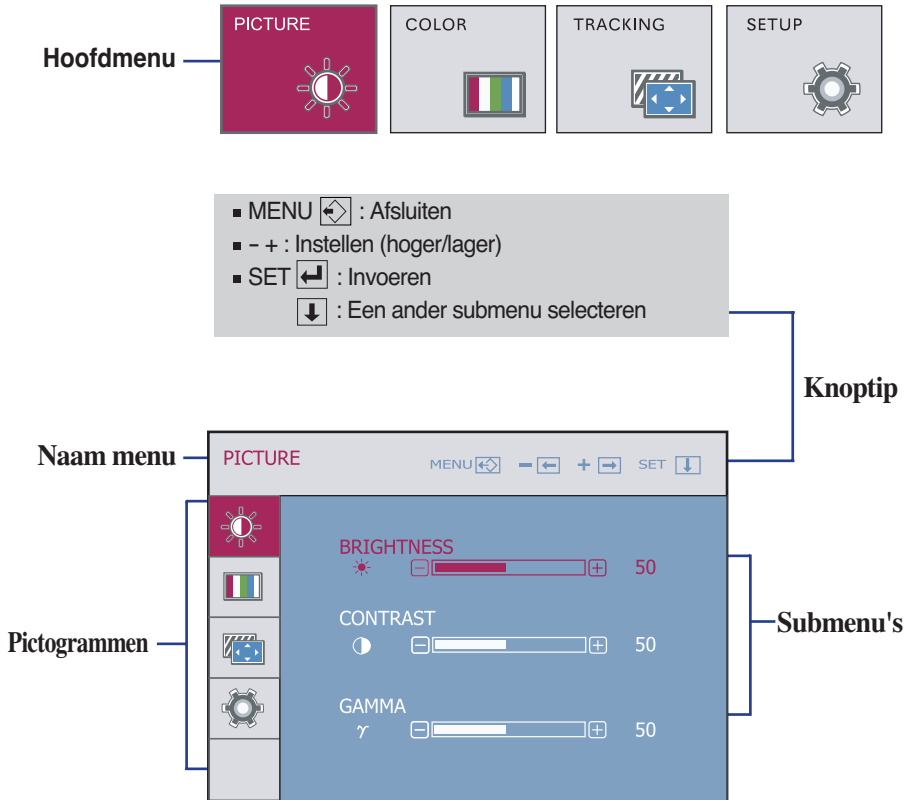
Hoofdmenu

PICTURE

COLOR

TRACKING

SETUP

■ MENU : Afsluiten
■ – + : Instellen (hoger/lager)
■ SET : Invoeren
: Een ander submenu selecteren

Knoptip

Naam menu

PICTURE

MENU – + SET

BRIGHTNESS 50

CONTRAST 50

GAMMA
$\gamma$ 50

Pictogrammen

Submenu's